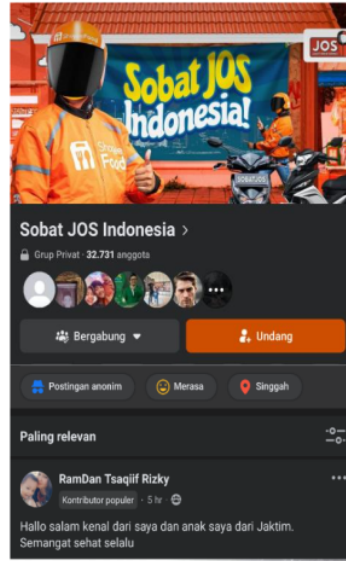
Sobat JOS Indonesia!

JOS

Shopee Food

SOBAT JOS

Sobat JOS Indonesia >

Grup Privat · 32.731 anggota

Bergabung

Undang

Postingan anonim

Merasa

Singgah

Paling relevan

RamDan Tsaqiif Rizky

Kontributor populer · 5 hr

Hallo salam kenal dari saya dan anak saya dari Jaktim. Semangat sehat selalu